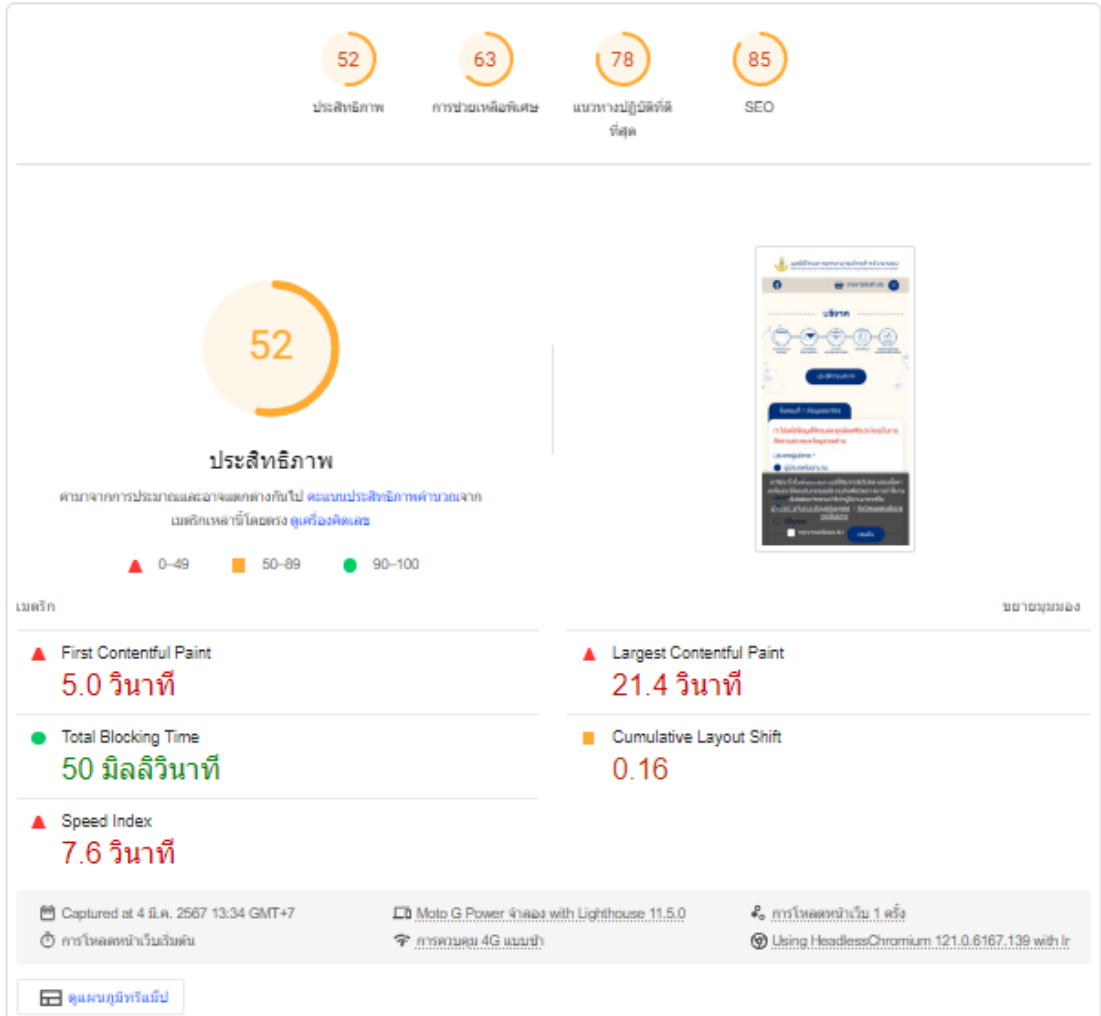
52
ประสิทธิภาพ

63
การช่วยเหลือพิเศษ

78
แนวทางปฏิบัติที่ดีที่สุด

85
SEO

52

ประสิทธิภาพ

ค่ามาจากการประมาณและอาจแตกต่างกันไป คะแนนประสิทธิภาพคำนวณจากเมตริกเหล่านี้โดยตรง ดูเครื่องคิดเลข

0–49 50–89 90–100

เมตริก

ขยายมุมมอง

First Contentful Paint
5.0 วินาที

Largest Contentful Paint
21.4 วินาที

Total Blocking Time
50 มิลลิวินาที

Cumulative Layout Shift
0.16

Speed Index
7.6 วินาที

Captured at 4 มี.ค. 2567 13:34 GMT+7
การโหลดหน้าเว็บเริ่มต้น
Moto G Power จำลอง with Lighthouse 11.5.0
การควบคุม 4G แบบช้า
การโหลดหน้าเว็บ 1 ครั้ง
Using HeadlessChromium 121.0.6167.139 with lr

ดูแผนภูมิทรีแม็ป